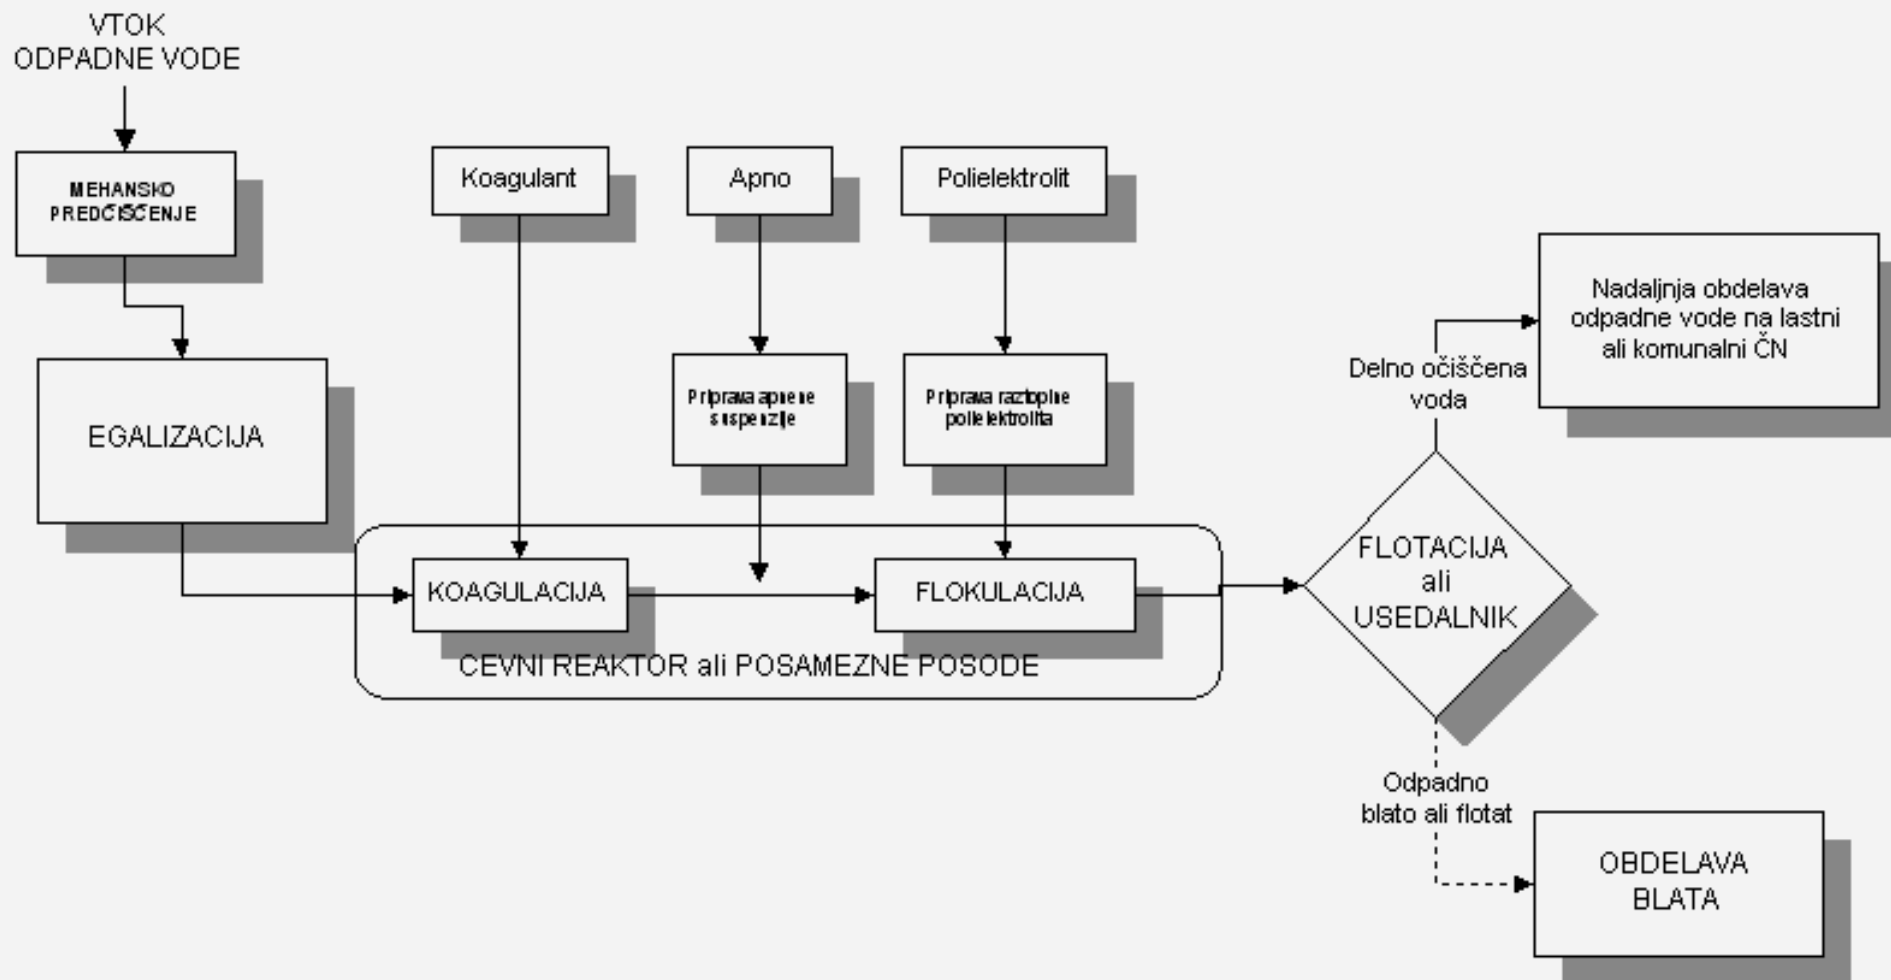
VTOK
ODPADNE VODE

MEHANSKO
PREDČIŠČENJE

EGALIZACIJA

Koagulant

Apno

Polielektrolit

Priprava apnene suspenzije

Priprava raztopine polielektrolita

KOAGULACIJA

FLOKULACIJA

CEVNI REAKTOR ali POSAMEZNE POSODE

FLOTACIJA
ali
USEDALNIK

Delno očiščena
voda

Nadaljnja obdelava
odpadne vode na lastni
ali komunalni ČN

Odpadno
blato ali flotat

OBDELAVA
BLATA